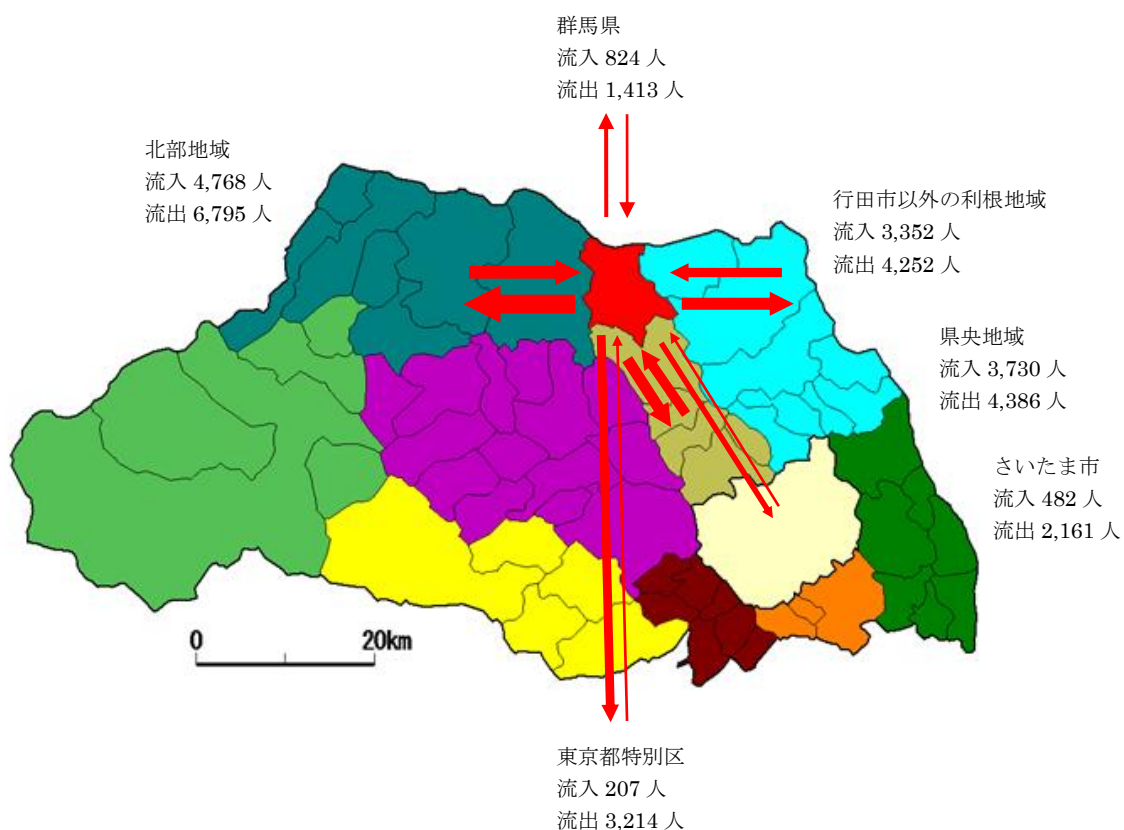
群馬県
流入 824 人
流出 1,413 人

北部地域
流入 4,768 人
流出 6,795 人

行田市以外の利根地域
流入 3,352 人
流出 4,252 人

県央地域
流入 3,730 人
流出 4,386 人

さいたま市
流入 482 人
流出 2,161 人

0
20km

東京都特別区
流入 207 人
流出 3,214 人